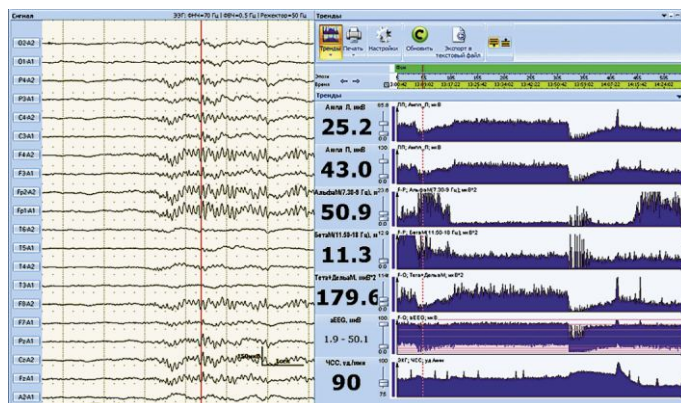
Сигнал

ЭЭГ: ФНЧ=70 Гц | ФВЧ=0.5 Гц | Режектор=50 Гц

O2A2
O1A1
P4A2
P3A1
C4A2
C3A1
F4A2
F3A1
Fp2A2
Fp1A1
T6A2
T5A1
T4A2
T3A1
F8A2
F7A1
PzA1
CzA2
FzA1
A2A1

150 мкВ
1 сек

Тренды

Тренды
Печать
Настройки
Обновить
Экспорт в текстовый файл

Эпоха
Время

Тренды

Ампл Л, мкВ
25.2
ЛЛ; Ампл_Л, мкВ

Ампл П, мкВ
43.0
ПП; Ампл_П, мкВ

АльфаМ(7.38-8 Гц), мкВ^2
50.9
F-P; АльфаМ(7.38-8 Гц) мкВ^2

БетаМ(11.50-18 Гц), мкВ^2
11.3
F-P; БетаМ(11.50-18 Гц) мкВ^2

Тета+ДельтаМ, мкВ^2
179.6
F-O; Тета+ДельтаМ, мкВ^2

aEEG, мкВ
1.9 - 50.1
F-O; aEEG, мкВ

ЧСС, уд/мин
90
ЭКГ; ЧСС, уд/мин